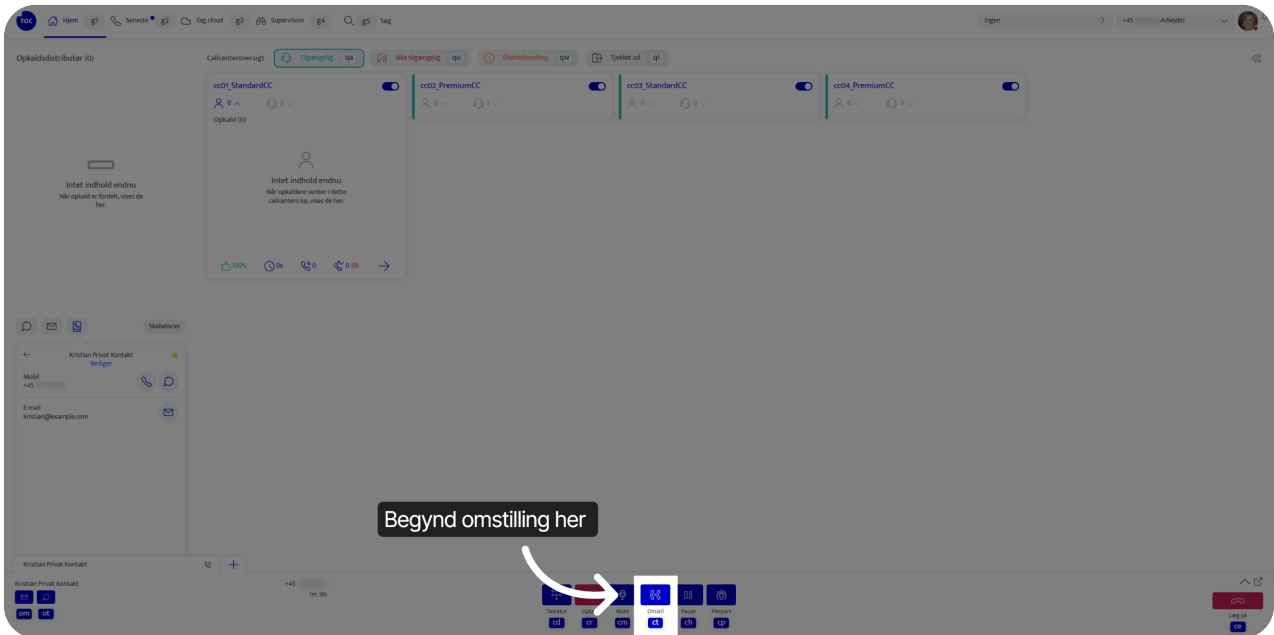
TOC Hjem g1 Seneste g2 Tag cloud g3 Supervision g4 Søg g5 Søg

Ingen

+45 Arbejde

Opkaldsdistributør (0)

Callcenteroversigt Tilgængelig qa Ikke tilgængelig qu Efterbehandling qw Tjekket ud ql

cc01_StandardCC
0 2
Opkald (0)

Intet indhold endnu
Når opkaldere venter i dette callcenters kø, vises de her.

100% 0s 0 0 (0)

cc02_PremiumCC
0 1

cc03_StandardCC
0 0

cc04_PremiumCC
0 0

Intet indhold endnu
Når opkald er fordelt, vises de her.

Skabeloner

Kristian Privat Kontakt
Rediger

Mobil
+45

E-mail
kristian@example.com

Kristian Privat Kontakt

Kristian Privat Kontakt
om ot

+45
1m 18s

Begynd omstilling her

Tastatur cd
Opk cr
Mute cm
Omstil ct
Pause ch
Flerpart cp

Læg på ce